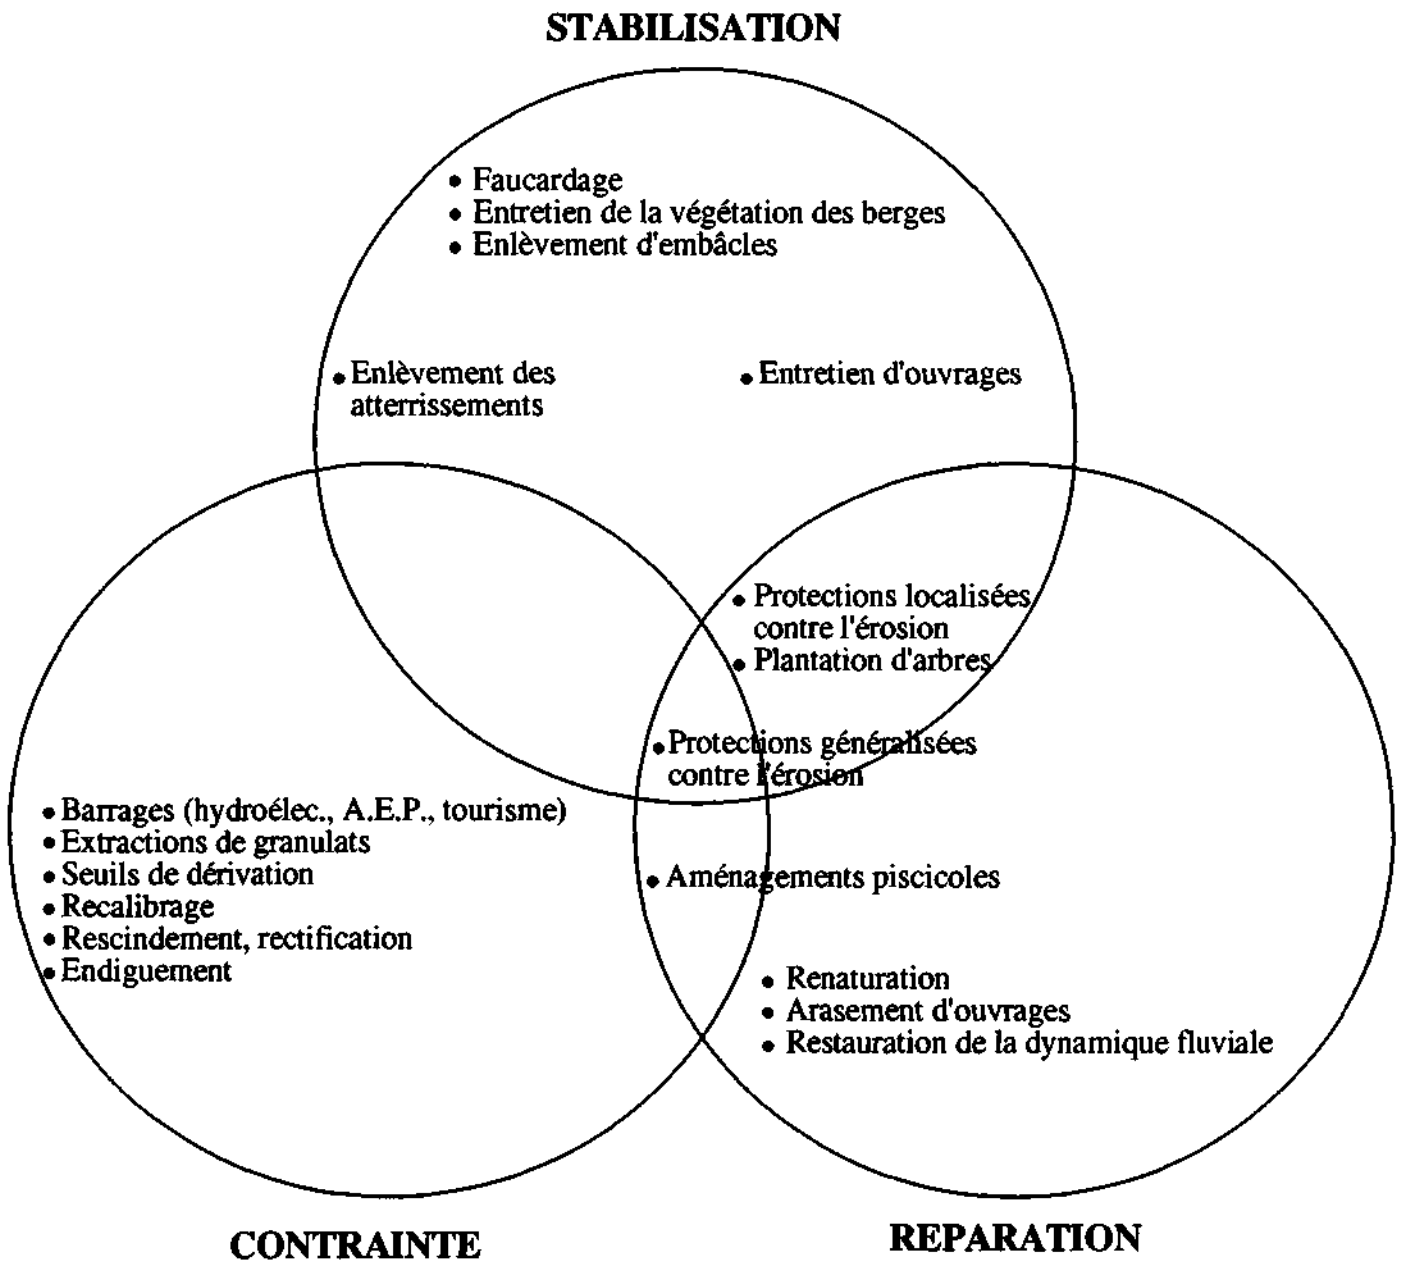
STABILISATION

• Faucardage
• Entretien de la végétation des berges
• Enlèvement d'embâcles

• Enlèvement des atterrissements

• Entretien d'ouvrages

• Protections localisées contre l'érosion
• Plantation d'arbres

• Protections généralisées contre l'érosion

• Barrages (hydroélec., A.E.P., tourisme)
• Extractions de granulats
• Seuils de dérivation
• Recalibrage
• Rescindement, rectification
• Endiguement

• Aménagements piscicoles

• Renaturation
• Arasement d'ouvrages
• Restauration de la dynamique fluviale

CONTRAINTE

REPARATION